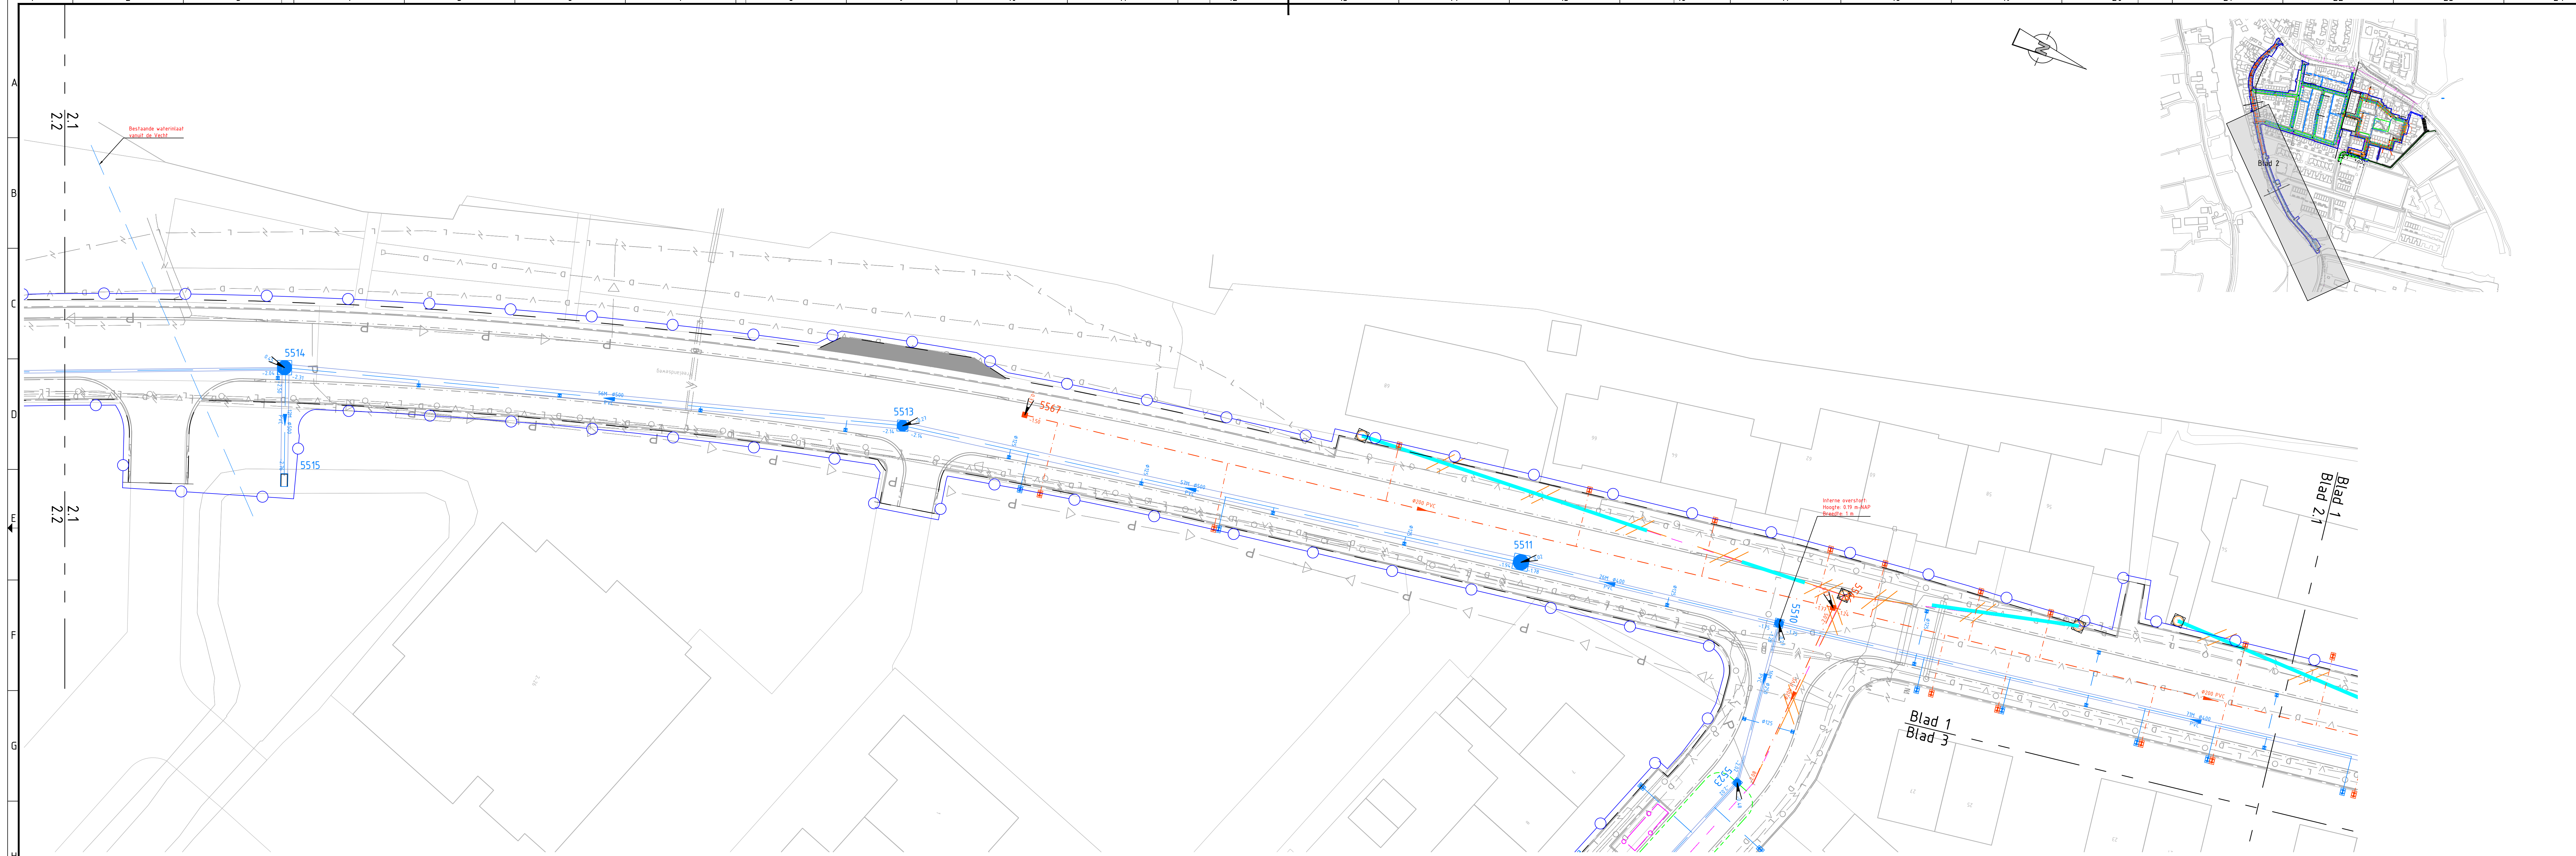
A
B
C
D
E
F
G

2.1
2.2

Bestaande waterinlaat vanuit de Vecht

5514
5513
5515
5567
5511
5510
5523

#250 PVC

Interne overstort
Hoogte: 0.19 m NAP
Breedte: 1 m

#200 PVC

2.1
2.2

Blad 1
Blad 2.1

Blad 1
Blad 3

Blad 2

N